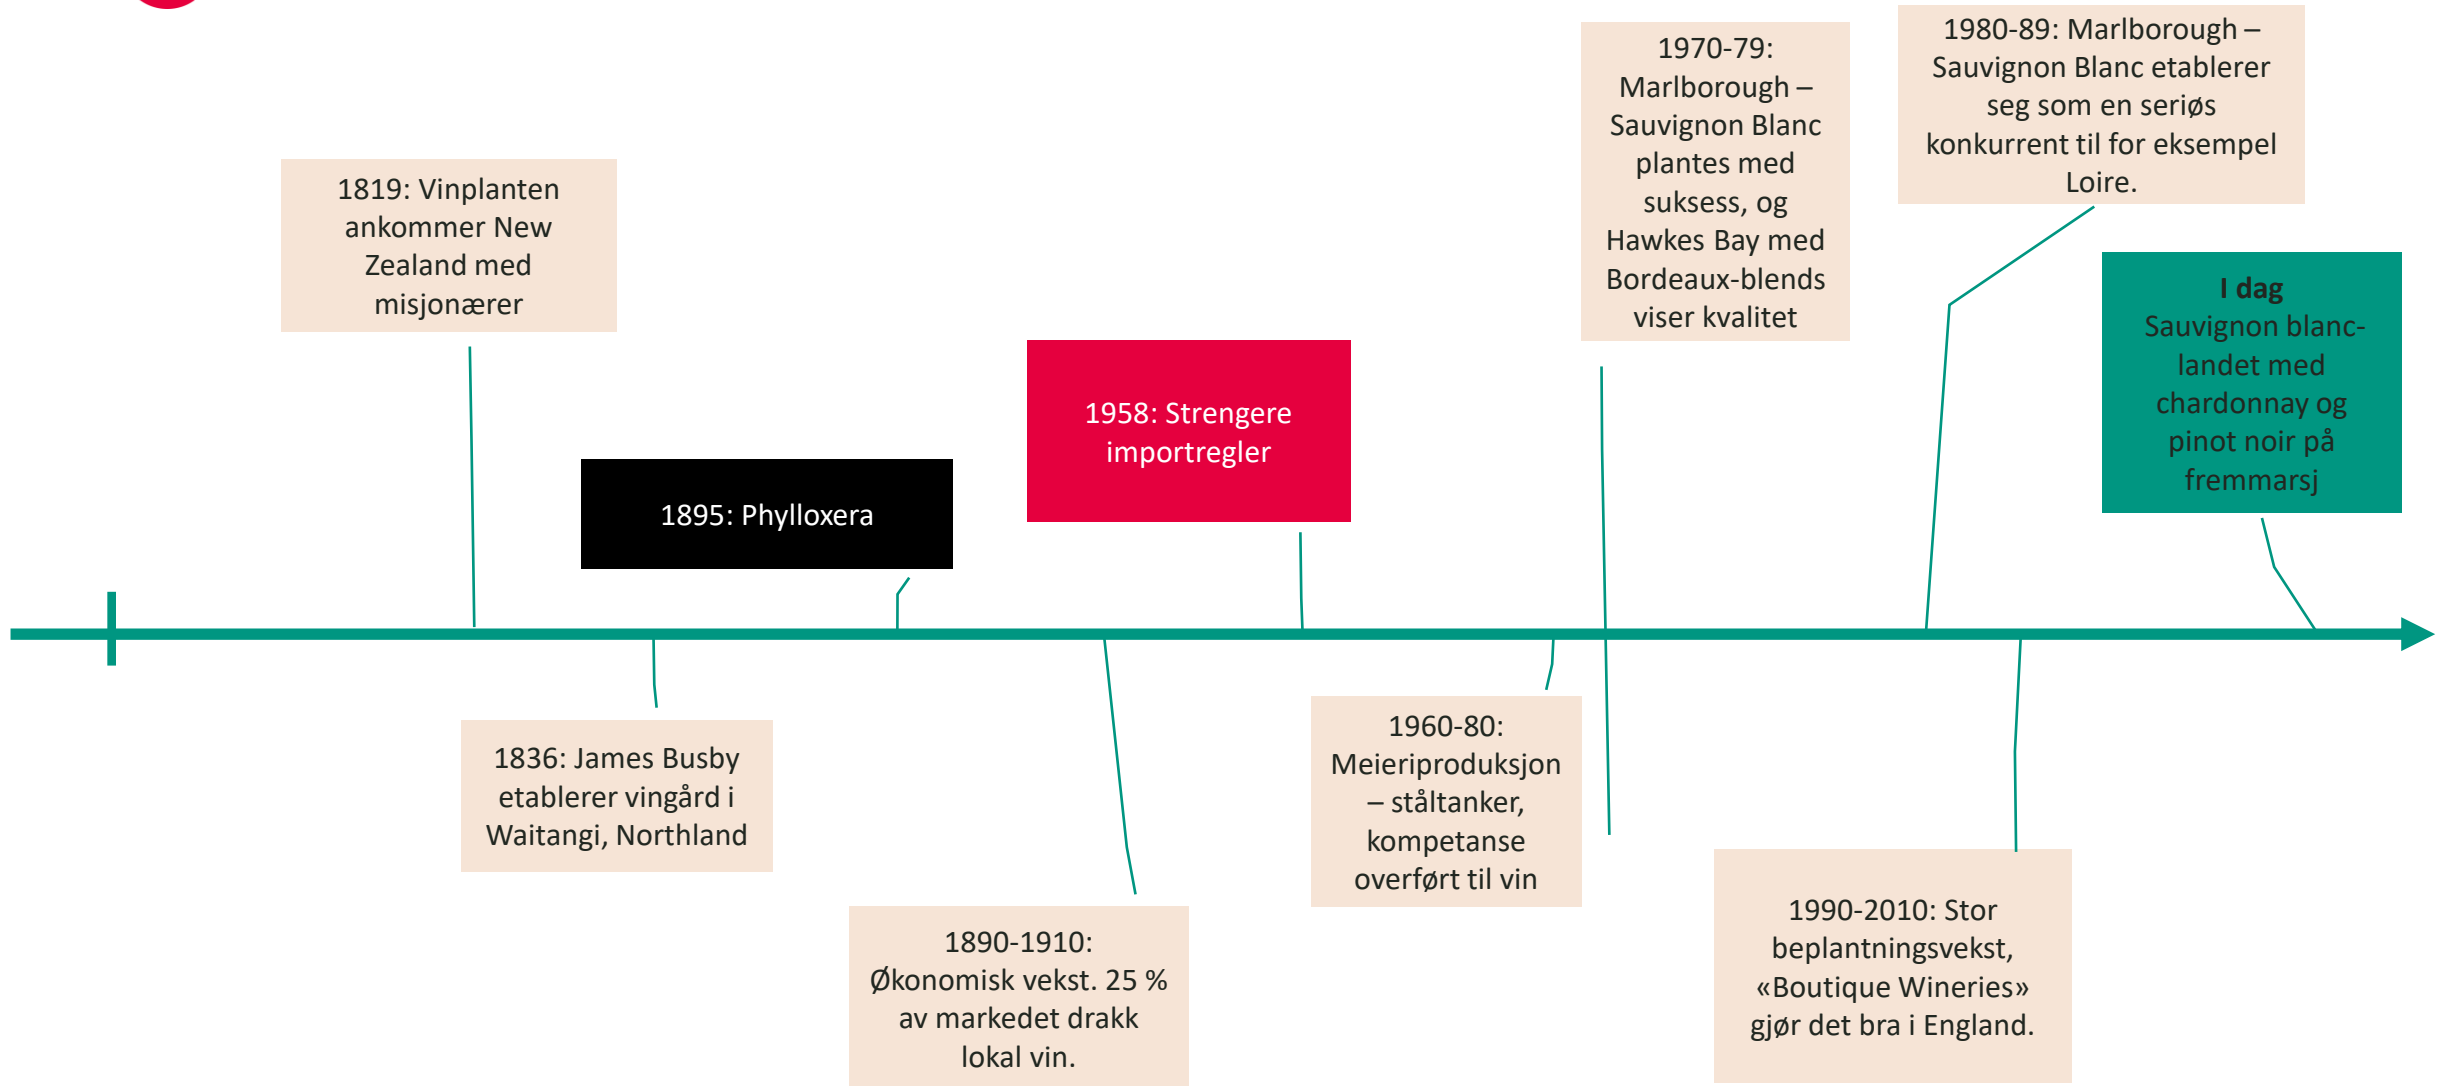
1970-79: Marlborough – Sauvignon Blanc plantes med suksess, og Hawkes Bay med Bordeaux-blends viser kvalitet

1980-89: Marlborough – Sauvignon Blanc etablerer seg som en seriøs konkurrent til for eksempel Loire.

1819: Vinplanten ankommer New Zealand med misjonærer

I dag
Sauvignon blanc-landet med chardonnay og pinot noir på fremmarsj

1958: Strengere importregler

1895: Phylloxera

1836: James Busby etablerer vingård i Waitangi, Northland

1960-80: Meieriproduksjon – ståltanker, kompetanse overført til vin

1890-1910: Økonomisk vekst. 25 % av markedet drakk lokal vin.

1990-2010: Stor beplantningsvekst, «Boutique Wineries» gjør det bra i England.